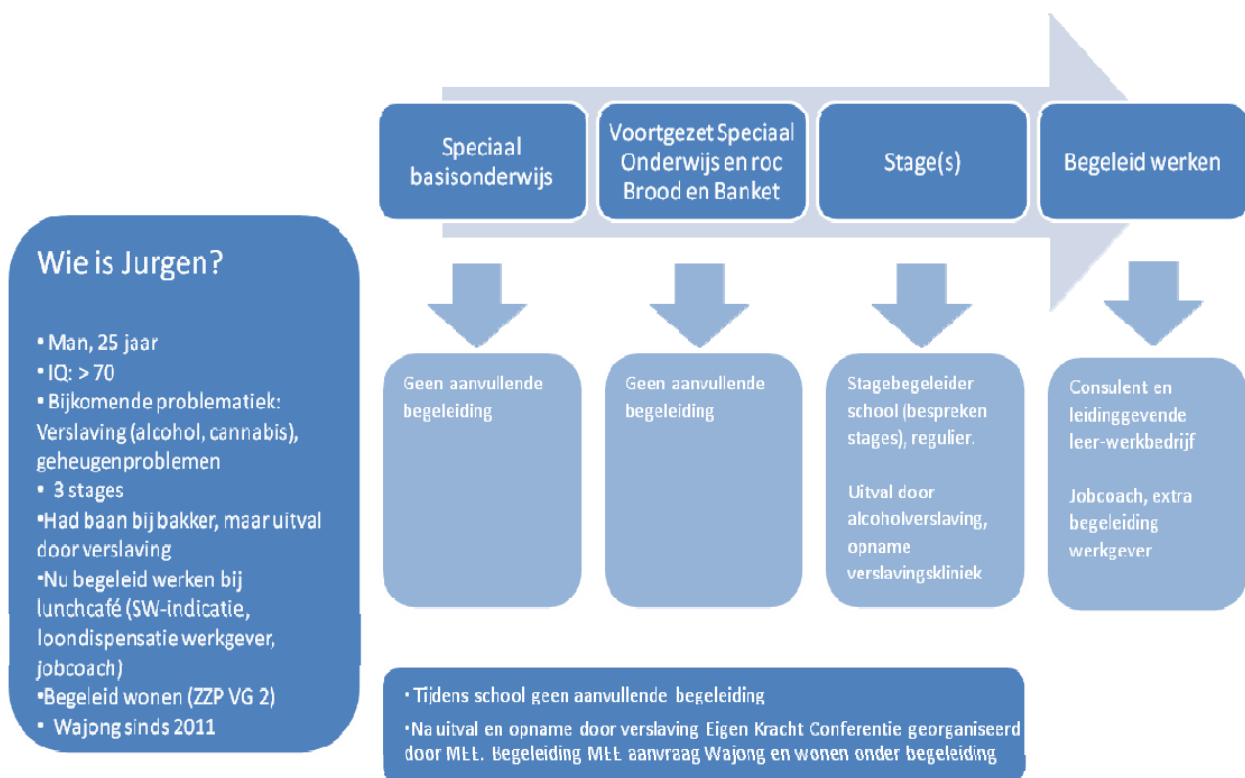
Speciaal basisonderwijs

Voortgezet Speciaal Onderwijs en roc Brood en Banket

Stage(s)

Begeleid werken

Wie is Jurgen?

• Man, 25 jaar
• IQ: > 70
• Bijkomende problematiek: Verslaving (alcohol, cannabis), geheugenproblemen
• 3 stages
•Had baan bij bakker, maar uitval door verslaving
•Nu begeleid werken bij lunchcafé (SW-indicatie, loondispensatie werkgever, jobcoach)
•Begeleid wonen (ZZP VG 2)
• Wajong sinds 2011

Geen aanvullende begeleiding

Geen aanvullende begeleiding

Stagebegeleider school (bespreken stages), regulier.

Uitval door alcoholverslaving, opname verslavingskliniek

Consulent en leidinggevende leer-werkbedrijf

Jobcoach, extra begeleiding werkgever

• Tijdens school geen aanvullende begeleiding

•Na uitval en opname door verslaving Eigen Kracht Conferentie georganiseerd door MEE. Begeleiding MEE aanvraag Wajong en wonen onder begeleiding